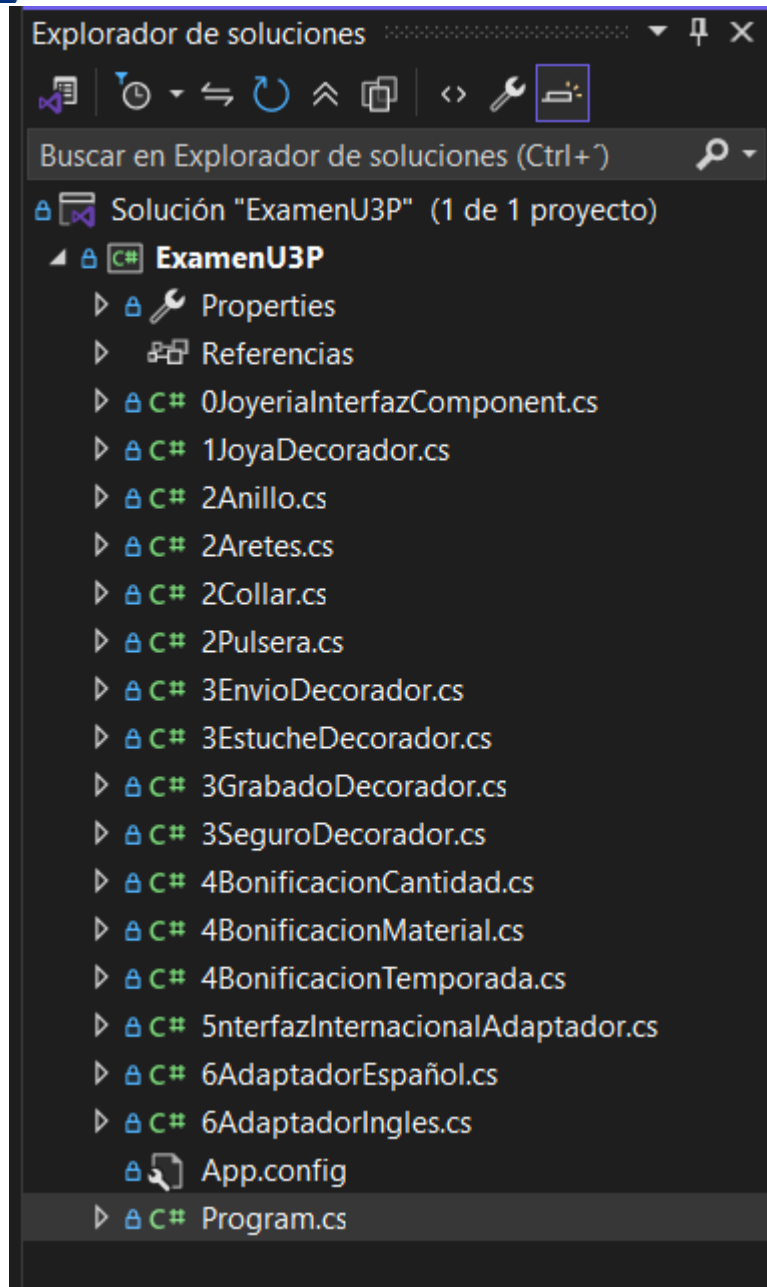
Explorador de soluciones

Buscar en Explorador de soluciones (Ctrl+´)

Solución "ExamenU3P" (1 de 1 proyecto)
C# ExamenU3P
Properties
Referencias
C# 0JoyeriaInterfazComponent.cs
C# 1JoyaDecorador.cs
C# 2Anillo.cs
C# 2Aretes.cs
C# 2Collar.cs
C# 2Pulsera.cs
C# 3EnvioDecorador.cs
C# 3EstucheDecorador.cs
C# 3GrabadoDecorador.cs
C# 3SeguroDecorador.cs
C# 4BonificacionCantidad.cs
C# 4BonificacionMaterial.cs
C# 4BonificacionTemporada.cs
C# 5nterfazInternacionalAdaptador.cs
C# 6AdaptadorEspañol.cs
C# 6AdaptadorIngles.cs
App.config
C# Program.cs